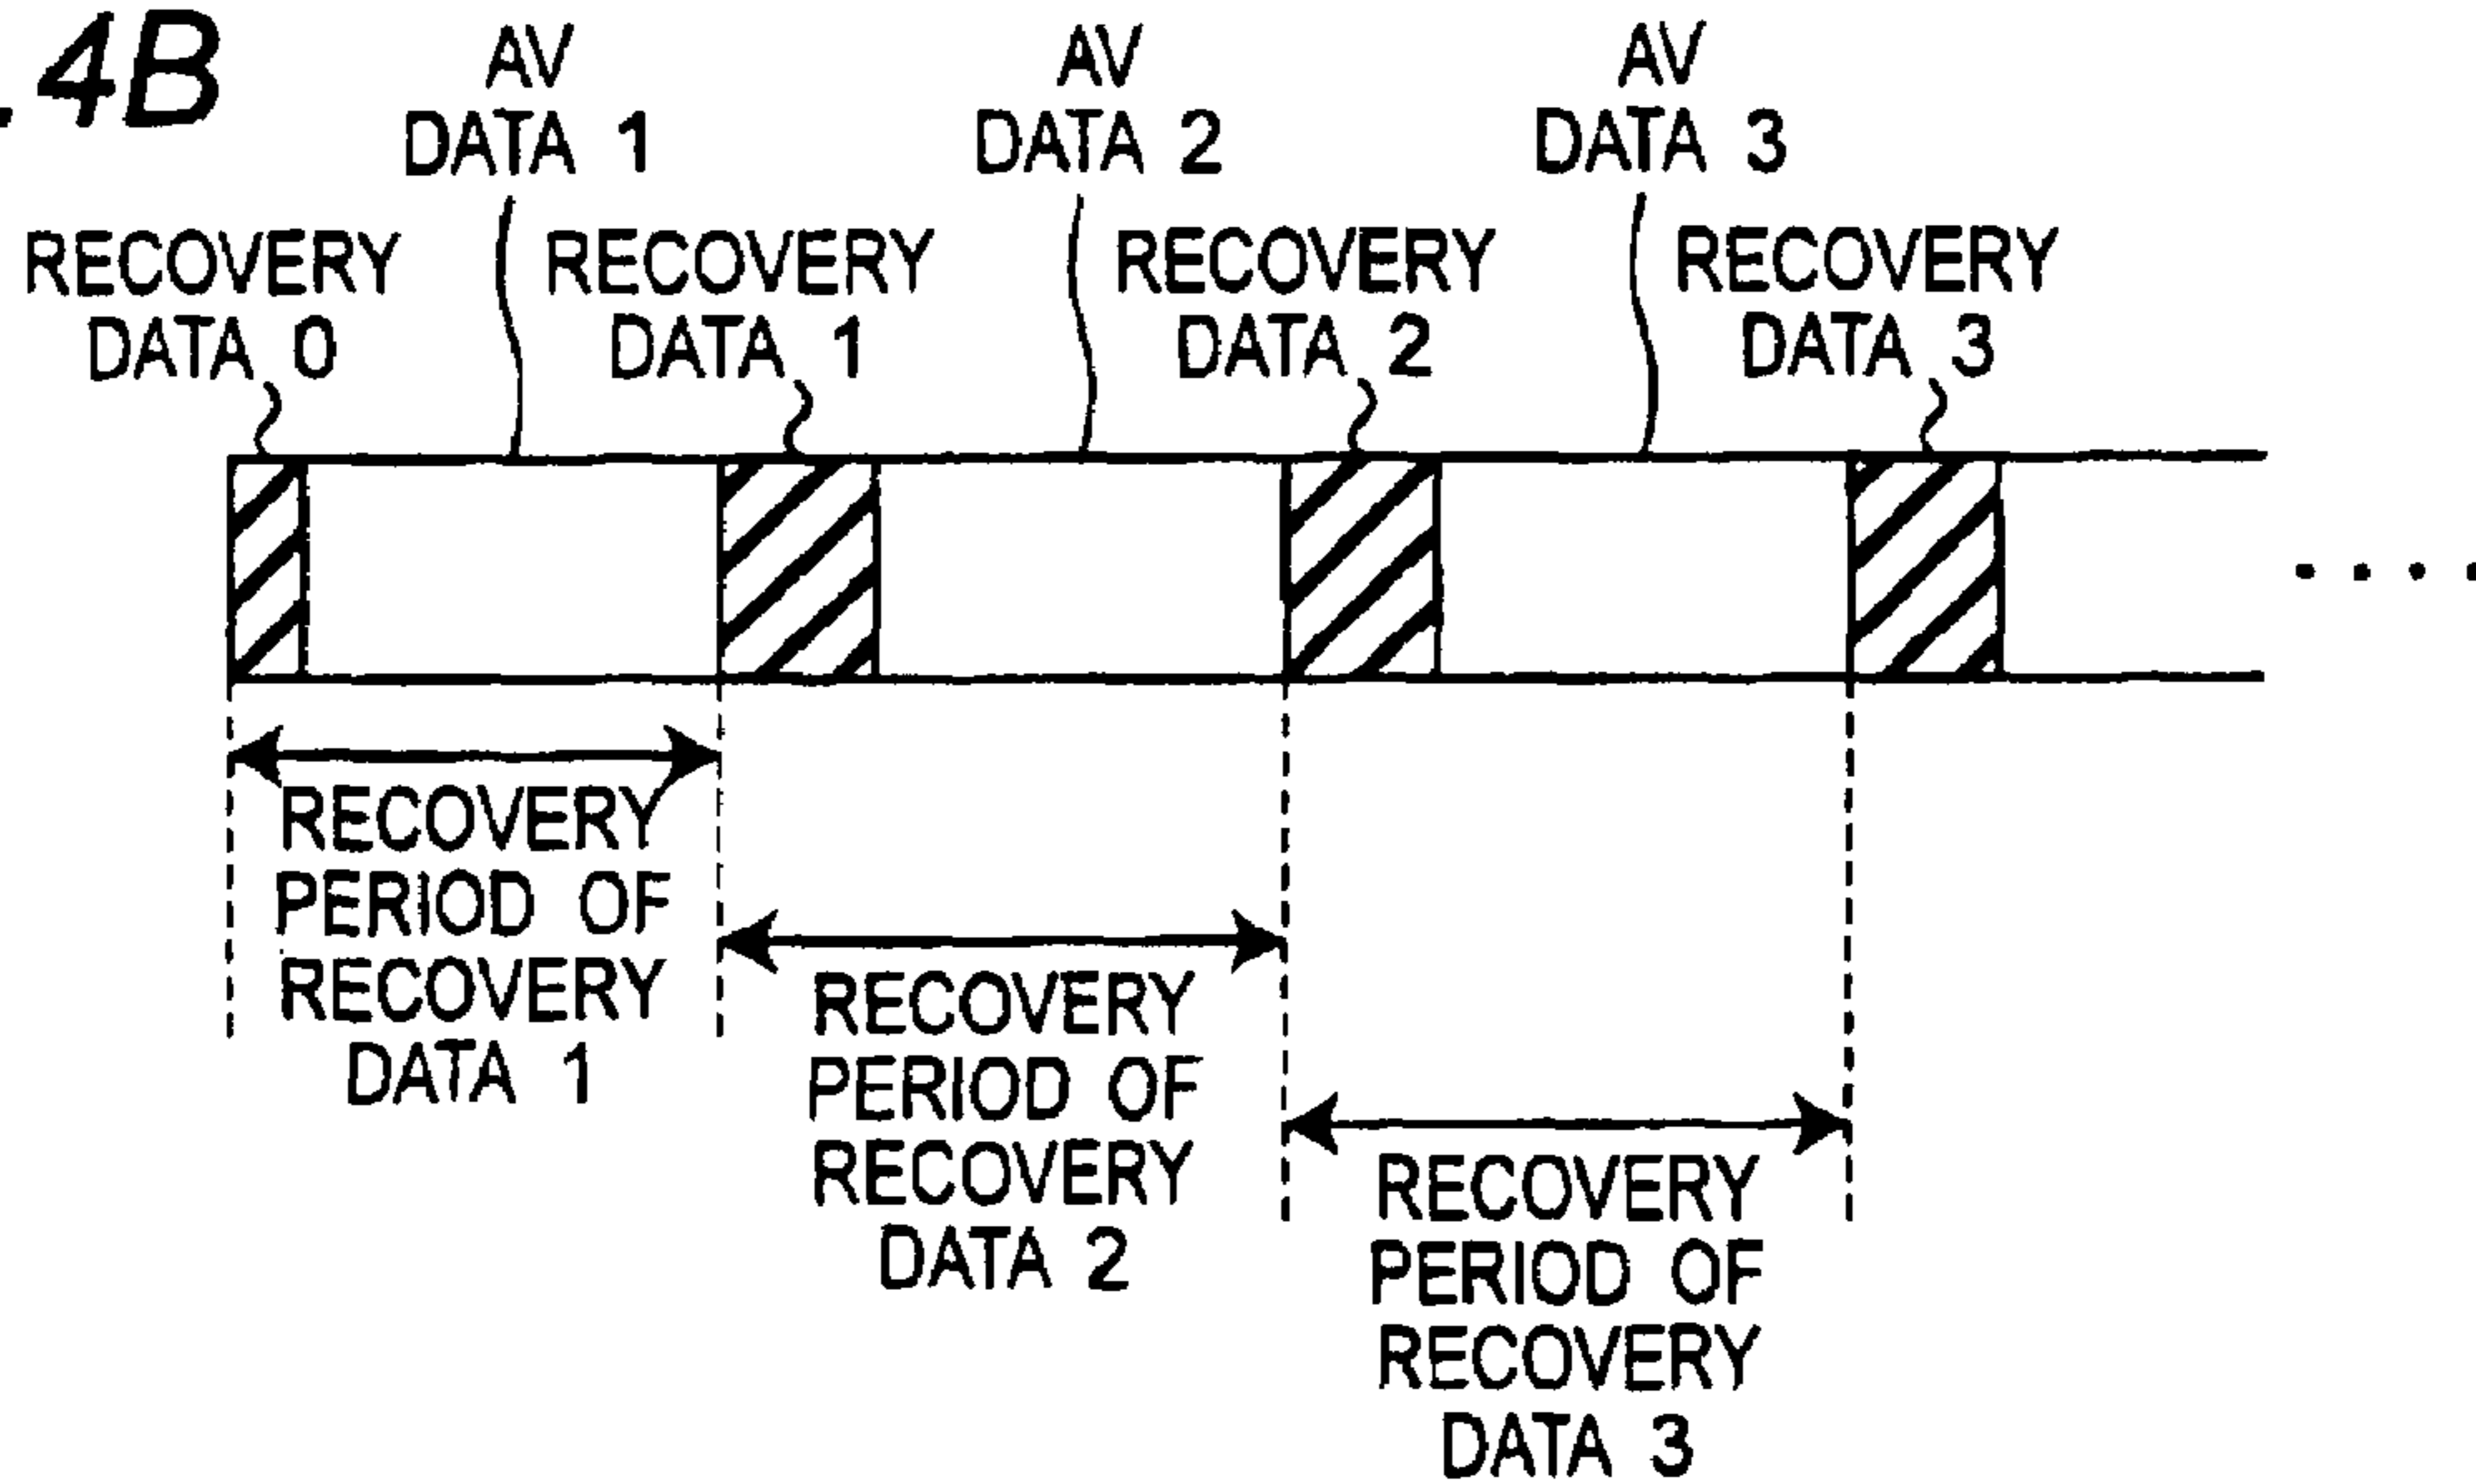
.4B

AV DATA 1

AV DATA 2

AV DATA 3

RECOVERY DATA 0

RECOVERY DATA 1

RECOVERY DATA 2

RECOVERY DATA 3

RECOVERY PERIOD OF RECOVERY DATA 1

RECOVERY PERIOD OF RECOVERY DATA 2

RECOVERY PERIOD OF RECOVERY DATA 3